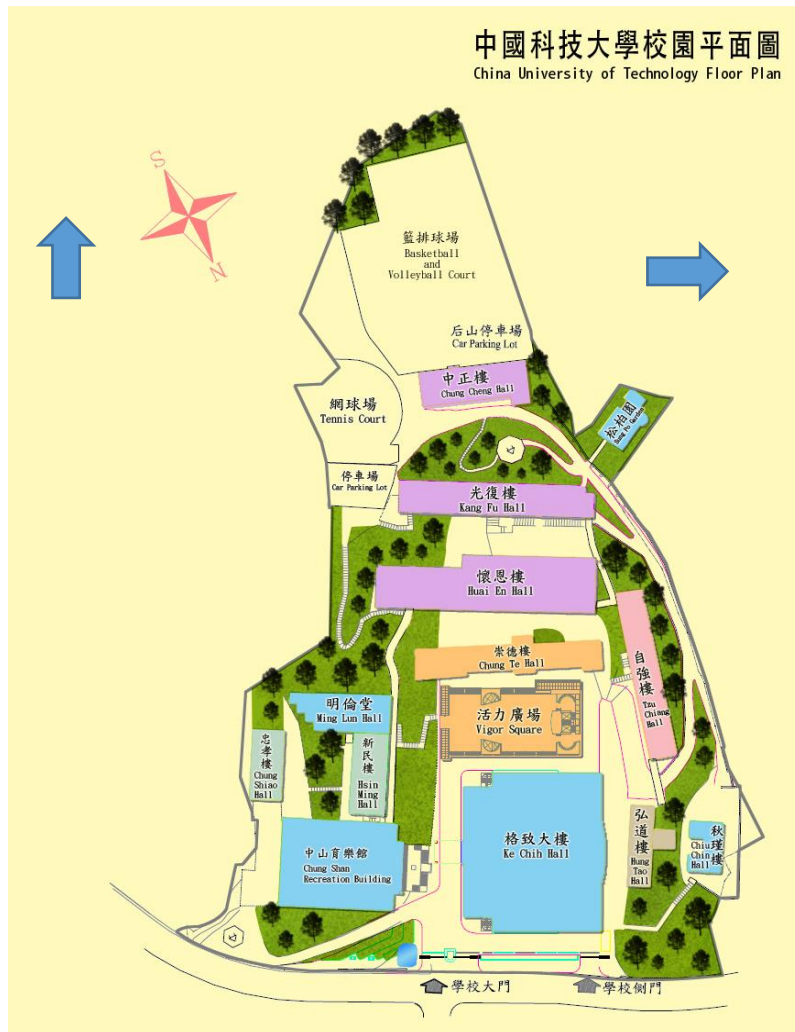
中國科技大學校園平面圖
China University of Technology Floor Plan

S
N

籃排球場
Basketball and Volleyball Court

后山停車場
Car Parking Lot

中正樓
Chung Cheng Hall

松柏園
Sung Po Garden

網球場
Tennis Court

停車場
Car Parking Lot

光復樓
Kang Fu Hall

懷恩樓
Huai En Hall

崇德樓
Chung Te Hall

自強樓
Tzu Chiang Hall

明倫堂
Ming Lun Hall

活力廣場
Vigor Square

忠孝樓
Chung Shiao Hall

新民樓
Hsin Ming Hall

弘道樓
Hung Tao Hall

秋瑾樓
Chiu Chin Hall

中山育樂館
Chung Shan Recreation Building

格致大樓
Ke Chih Hall

學校大門

學校側門